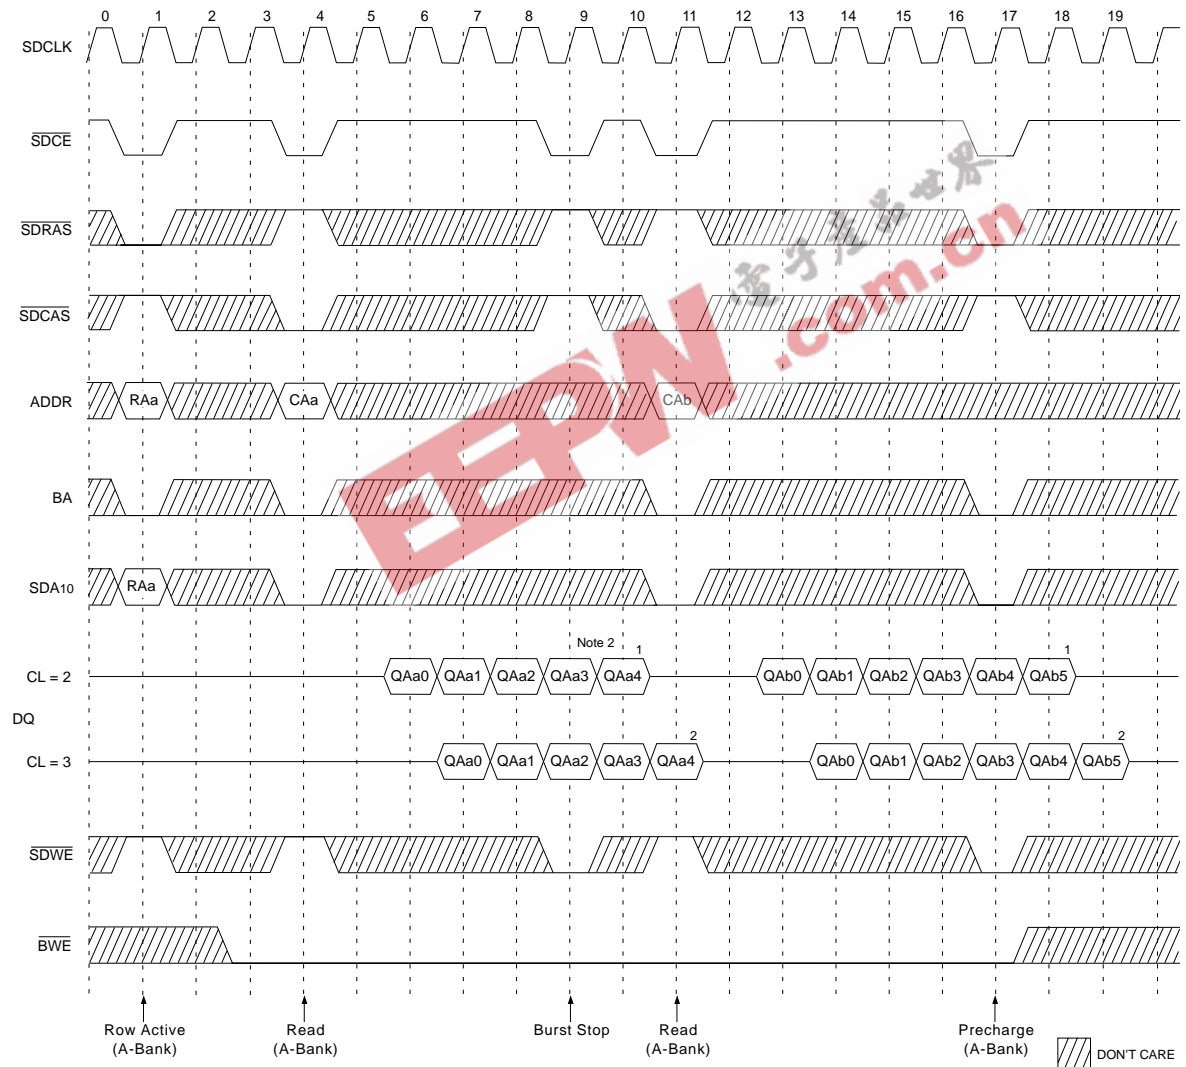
0 1 2 3 4 5 6 7 8 9 10 11 12 13 14 15 16 17 18 19

SDCLK

$\overline{SDCE}$

$\overline{SDRAS}$

$\overline{SDCAS}$

ADDR RAa CAa CAb

BA

SDA10 RAa

Note 2

1

CL = 2 QAa0 QAa1 QAa2 QAa3 QAa4 QAb0 QAb1 QAb2 QAb3 QAb4 QAb5

1

DQ

2

CL = 3 QAa0 QAa1 QAa2 QAa3 QAa4 QAb0 QAb1 QAb2 QAb3 QAb4 QAb5

2

$\overline{SDWE}$

$\overline{BWE}$

Row Active (A-Bank)

Read (A-Bank)

Burst Stop

Read (A-Bank)

Precharge (A-Bank)

DON'T CARE

EEPW .com.cn 电子产品世界